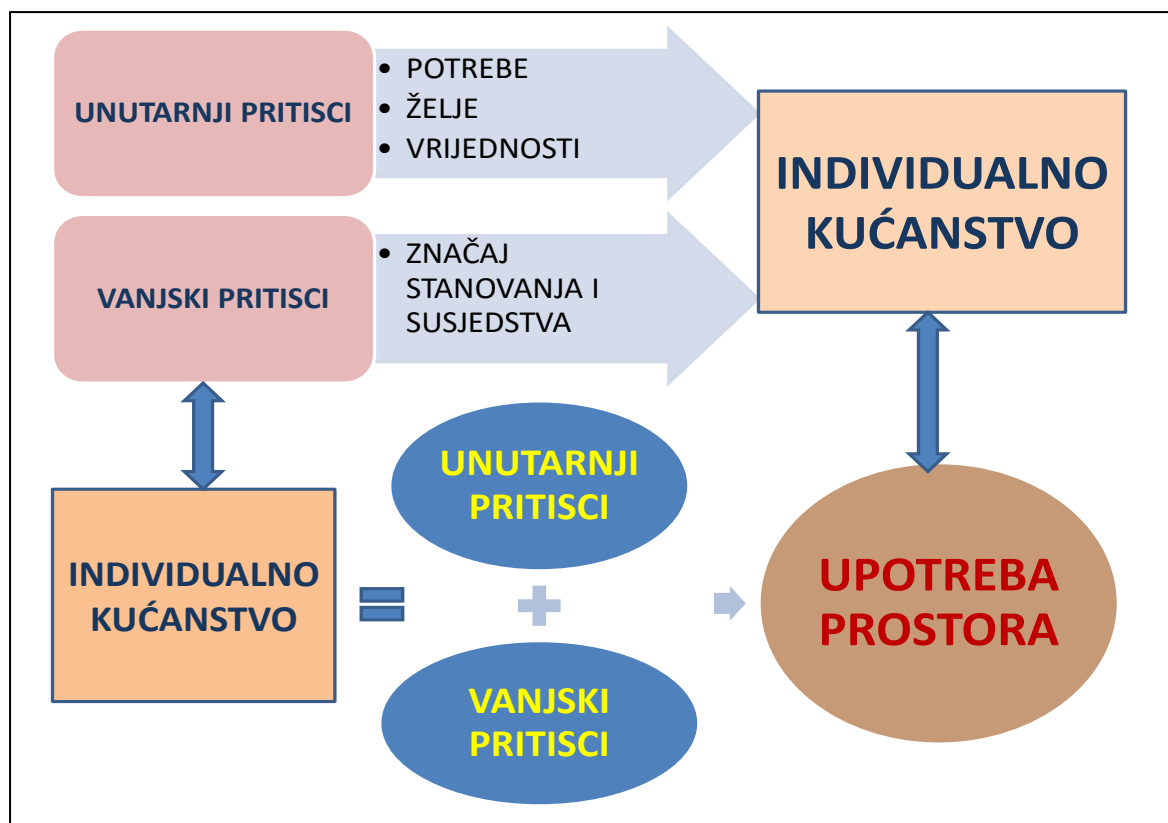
UNUTARNJI PRITISCI

• POTREBE
• ŽELJE
• VRIJEDNOSTI

INDIVIDUALNO KUĆANSTVO

VANJSKI PRITISCI

• ZNAČAJ STANOVANJA I SUSJEDSTVA

UNUTARNJI PRITISCI

INDIVIDUALNO KUĆANSTVO

VANJSKI PRITISCI

UPOTREBA PROSTORA